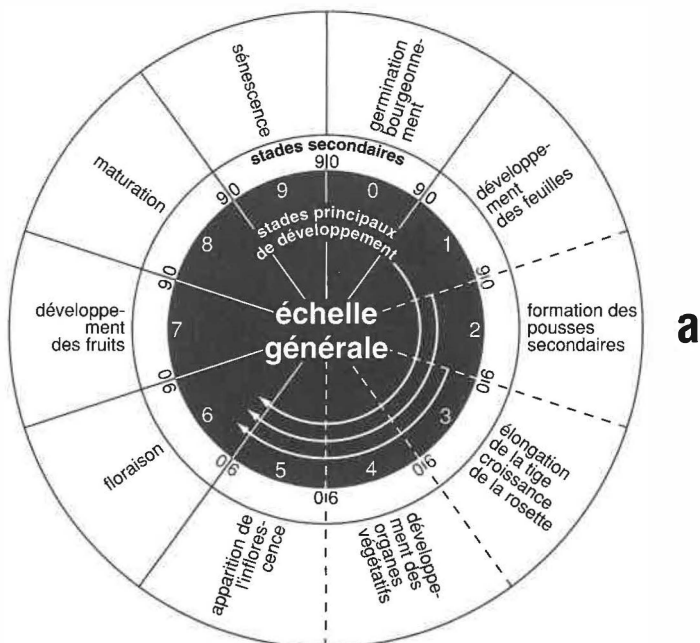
sénescence

germination bourgeonnement

stades secondaires

maturation

développement des feuilles

stades principaux de développement

9 0 1 2 3 4 5 6 7 8

90 90 90 90 09 09 09 09 09

développement des fruits

échelle générale

formation des pousses secondaires

a

floraison

élongation de la tige croissance de la rosette

apparition de l'inflorescence

développement des organes végétatifs